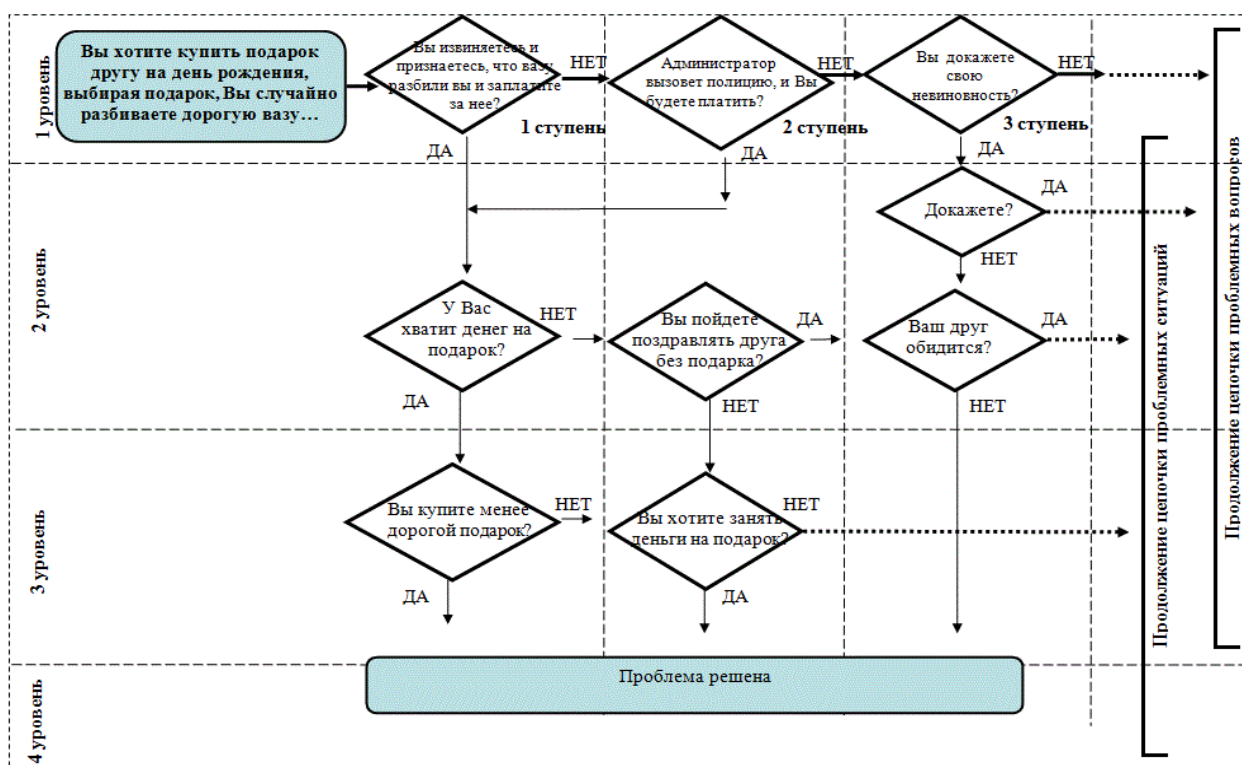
1 уровень

Вы хотите купить подарок другу на день рождения, выбирая подарок, Вы случайно разбиваете дорогую вазу…

Вы извиняетесь и признаетесь, что вазу разбили вы и заплатите за нее?

НЕТ

Администратор вызовет полицию, и Вы будете платить?

НЕТ

Вы докажете свою невиновность?

НЕТ

1 ступень

2 ступень

3 ступень

ДА

ДА

ДА

2 уровень

Докажете?

ДА

НЕТ

У Вас хватит денег на подарок?

НЕТ

Вы пойдете поздравлять друга без подарка?

ДА

Ваш друг обидится?

ДА

ДА

НЕТ

НЕТ

3 уровень

Вы купите менее дорогой подарок?

НЕТ

Вы хотите занять деньги на подарок?

НЕТ

ДА

ДА

4 уровень

Проблема решена

Продолжение цепочки проблемных ситуаций

Продолжение цепочки проблемных вопросов